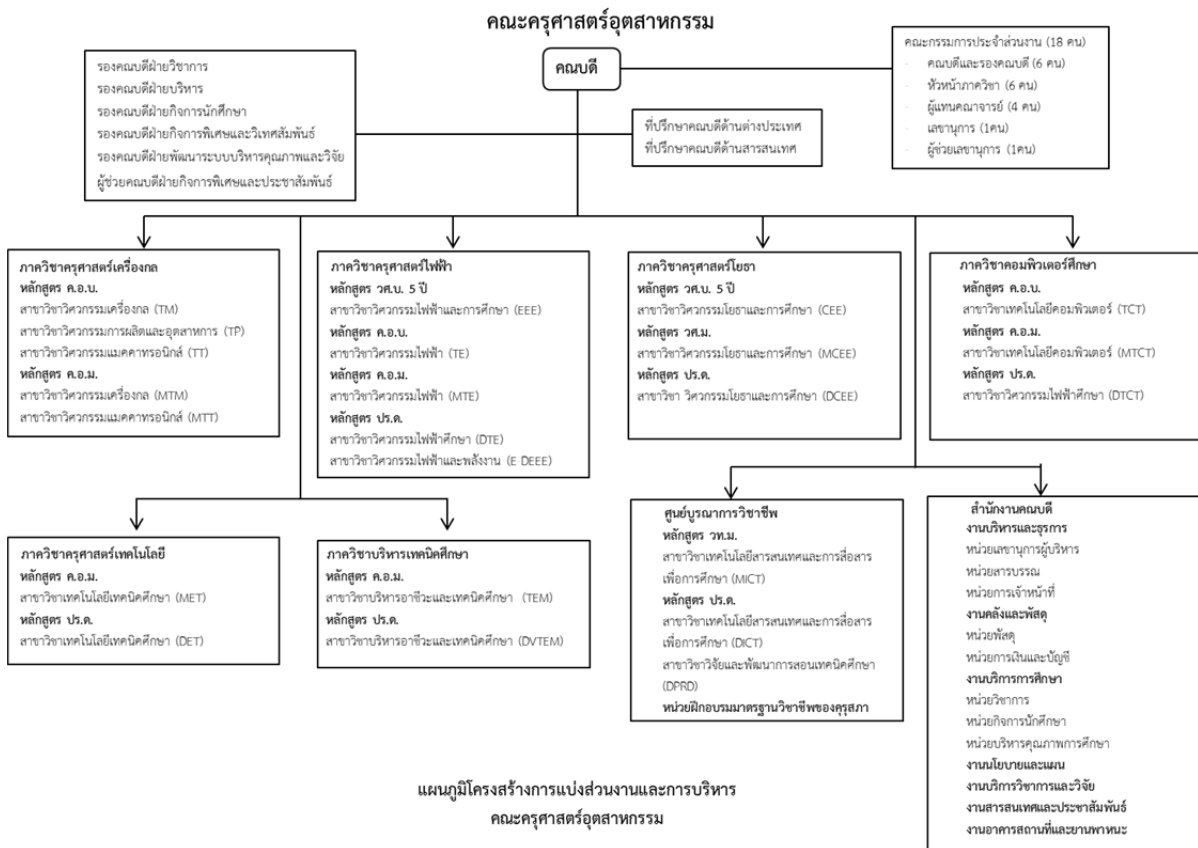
คณะครุศาสตร์อุตสาหกรรม

รองคณบดีฝ่ายวิชาการ
รองคณบดีฝ่ายบริหาร
รองคณบดีฝ่ายกิจการนักศึกษา
รองคณบดีฝ่ายกิจการพิเศษและวิเทศสัมพันธ์
รองคณบดีฝ่ายพัฒนาระบบบริหารคุณภาพและวิจัย
ผู้ช่วยคณบดีฝ่ายกิจการพิเศษและประชาสัมพันธ์

คณบดี

ที่ปรึกษาคณบดีด้านต่างประเทศ
ที่ปรึกษาคณบดีด้านสารสนเทศ

คณะกรรมการประจำส่วนงาน (18 คน)
- คณบดีและรองคณบดี (6 คน)
- หัวหน้าภาควิชา (6 คน)
- ผู้แทนคณาจารย์ (4 คน)
- เลขานุการ (1คน)
- ผู้ช่วยเลขานุการ (1คน)

ภาควิชาครุศาสตร์เครื่องกล
หลักสูตร ค.อ.บ.
สาขาวิชาวิศวกรรมเครื่องกล (TM)
สาขาวิชาวิศวกรรมการผลิตและอุตสาหการ (TP)
สาขาวิชาวิศวกรรมแมคคาทรอนิกส์ (TT)
หลักสูตร ค.อ.ม.
สาขาวิชาวิศวกรรมเครื่องกล (MTM)
สาขาวิชาวิศวกรรมแมคคาทรอนิกส์ (MTT)

ภาควิชาครุศาสตร์ไฟฟ้า
หลักสูตร วศ.บ. 5 ปี
สาขาวิชาวิศวกรรมไฟฟ้าและการศึกษา (EEE)
หลักสูตร ค.อ.บ.
สาขาวิชาวิศวกรรมไฟฟ้า (TE)
หลักสูตร ค.อ.ม.
สาขาวิชาวิศวกรรมไฟฟ้า (MTE)
หลักสูตร ปร.ด.
สาขาวิชาวิศวกรรมไฟฟ้าศึกษา (DTE)
สาขาวิชาวิศวกรรมไฟฟ้าและพลังงาน (E DEEE)

ภาควิชาครุศาสตร์โยธา
หลักสูตร วศ.บ. 5 ปี
สาขาวิชาวิศวกรรมโยธาและการศึกษา (CEE)
หลักสูตร วศ.ม.
สาขาวิชาวิศวกรรมโยธาและการศึกษา (MCEE)
หลักสูตร ปร.ด.
สาขาวิชา วิศวกรรมโยธาและการศึกษา (DCEE)

ภาควิชาคอมพิวเตอร์ศึกษา
หลักสูตร ค.อ.บ.
สาขาวิชาเทคโนโลยีคอมพิวเตอร์ (TCT)
หลักสูตร ค.อ.ม.
สาขาวิชาเทคโนโลยีคอมพิวเตอร์ (MTCT)
หลักสูตร ปร.ด.
สาขาวิชาวิศวกรรมไฟฟ้าศึกษา (DTCT)

ภาควิชาครุศาสตร์เทคโนโลยี
หลักสูตร ค.อ.ม.
สาขาวิชาเทคโนโลยีเทคนิคศึกษา (MET)
หลักสูตร ปร.ด.
สาขาวิชาเทคโนโลยีเทคนิคศึกษา (DET)

ภาควิชาบริหารเทคนิคศึกษา
หลักสูตร ค.อ.ม.
สาขาวิชาบริหารอาชีวะและเทคนิคศึกษา (TEM)
หลักสูตร ปร.ด.
สาขาวิชาบริหารอาชีวะและเทคนิคศึกษา (DVTEM)

ศูนย์บูรณาการวิชาชีพ
หลักสูตร วท.ม.
สาขาวิชาเทคโนโลยีสารสนเทศและการสื่อสารเพื่อการศึกษา (MICT)
หลักสูตร ปร.ด.
สาขาวิชาเทคโนโลยีสารสนเทศและการสื่อสารเพื่อการศึกษา (DICT)
สาขาวิชาวิจัยและพัฒนาการสอนเทคนิคศึกษา (DPRD)
หน่วยฝึกอบรมมาตรฐานวิชาชีพของคุรุสภา

สำนักงานคณบดี
งานบริหารและธุรการ
หน่วยเลขานุการผู้บริหาร
หน่วยสารบรรณ
หน่วยการเจ้าหน้าที่
งานคลังและพัสดุ
หน่วยพัสดุ
หน่วยการเงินและบัญชี
งานบริการการศึกษา
หน่วยวิชาการ
หน่วยกิจการนักศึกษา
หน่วยบริหารคุณภาพการศึกษา
งานนโยบายและแผน
งานบริการวิชาการและวิจัย
งานสารสนเทศและประชาสัมพันธ์
งานอาคารสถานที่และยานพาหนะ

แผนภูมิโครงสร้างการแบ่งส่วนงานและการบริหาร
คณะครุศาสตร์อุตสาหกรรม